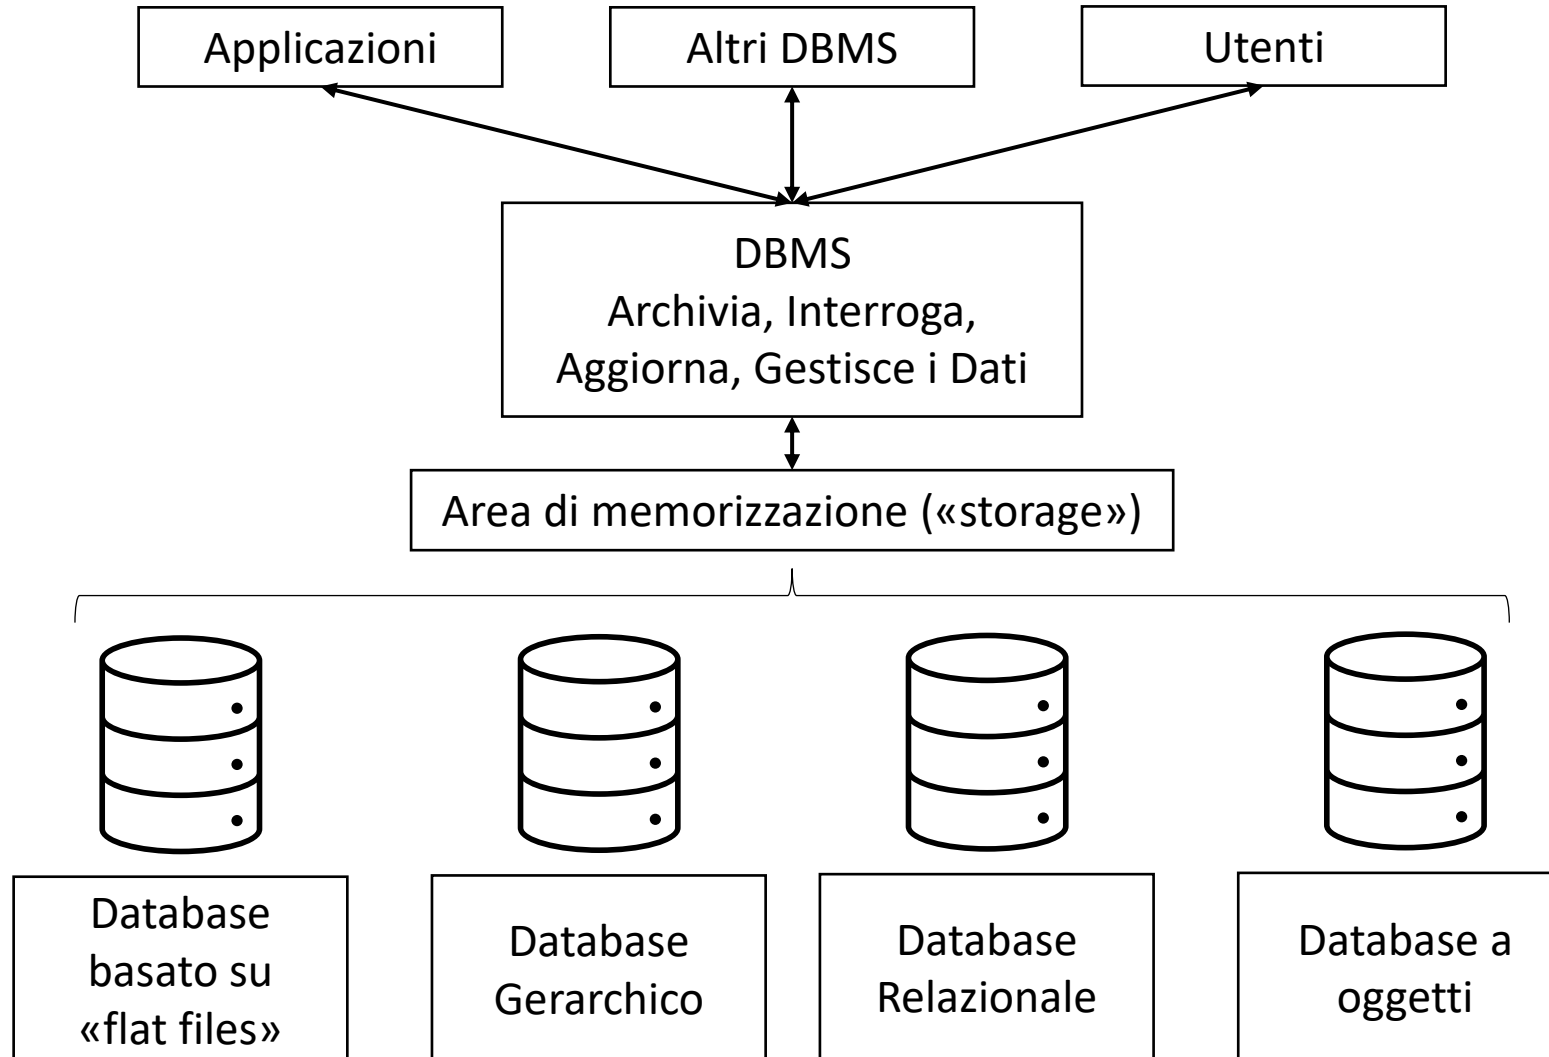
Applicazioni

Altri DBMS

Utenti

DBMS
Archivia, Interroga,
Aggiorna, Gestisce i Dati

Area di memorizzazione («storage»)

Database basato su «flat files»

Database Gerarchico

Database Relazionale

Database a oggetti